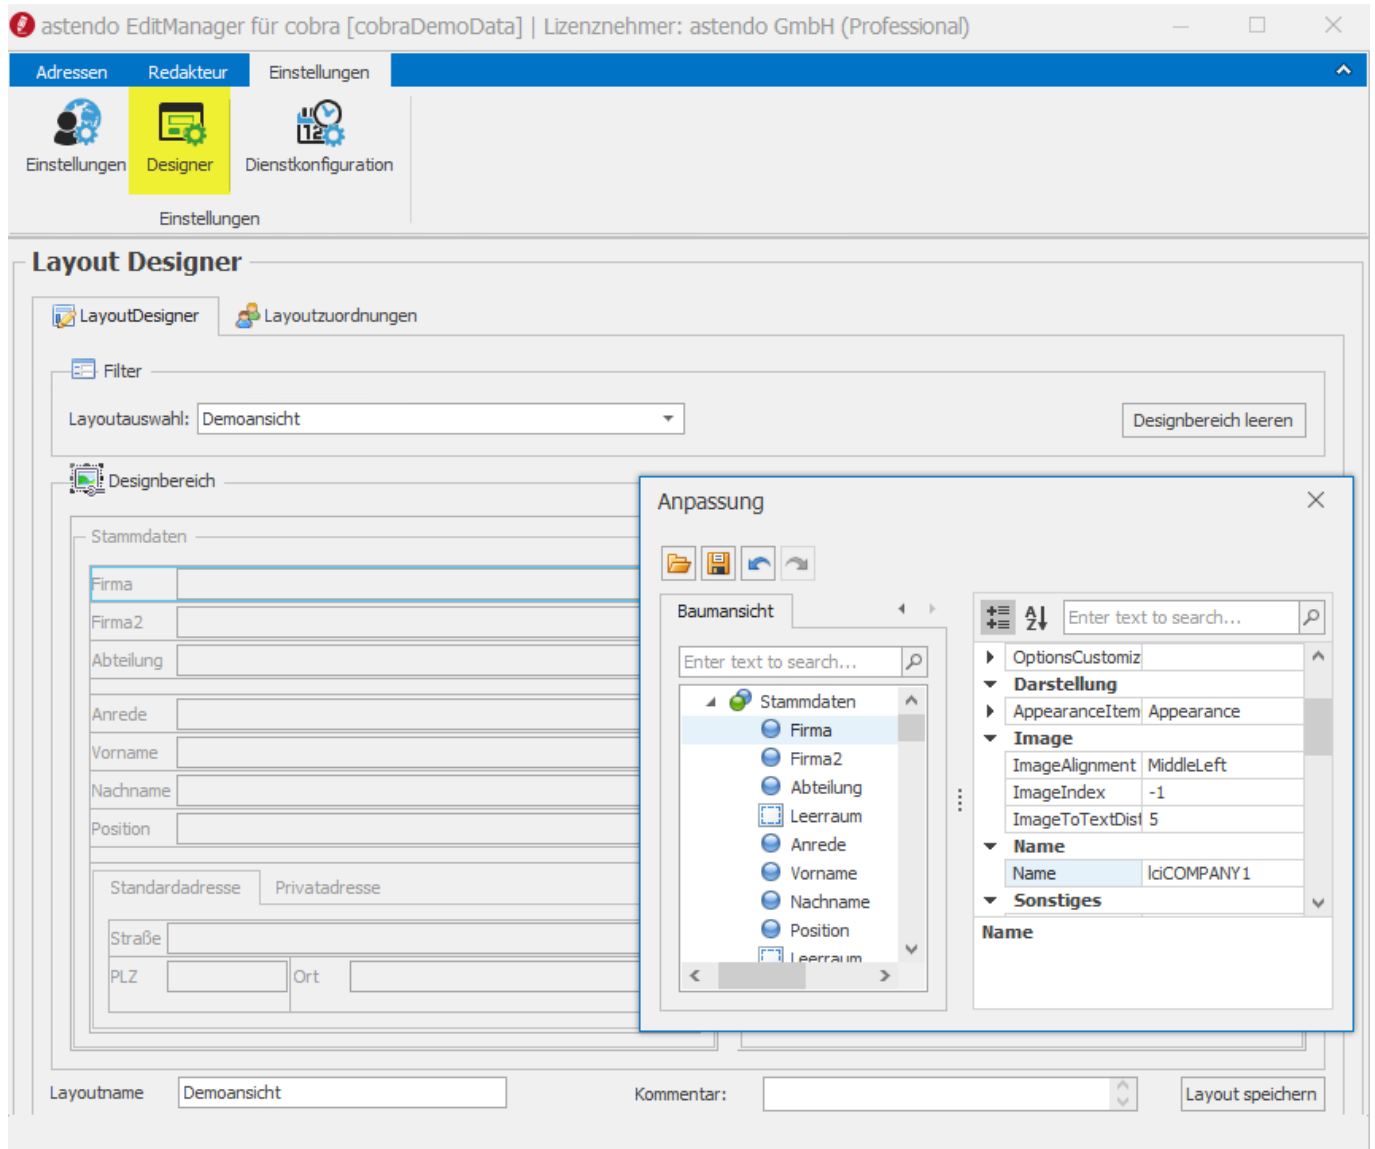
astendo EditManager für cobra [cobraDemoData] | Lizenznehmer: astendo GmbH (Professional)

Adressen Redakteur Einstellungen

Einstellungen Designer Dienstkonfiguration

Einstellungen

Layout Designer

LayoutDesigner Layoutzuordnungen

Filter

Layoutauswahl: Demoansicht

Designbereich leeren

Designbereich

Stammdaten

Firma
Firma2
Abteilung
Anrede
Vorname
Nachname
Position

Standardadresse Privatadresse

Straße
PLZ Ort

Anpassung

Baumansicht

Enter text to search...

Stammdaten
Firma
Firma2
Abteilung
Leerraum
Anrede
Vorname
Nachname
Position
Leerraum

Enter text to search...

| | |
|---|---|
| OptionsCustomiz | |
| **Darstellung** | |
| AppearanceItem | Appearance |
| **Image** | |
| ImageAlignment | MiddleLeft |
| ImageIndex | -1 |
| ImageToTextDist | 5 |
| **Name** | |
| Name | lciCOMPANY1 |
| **Sonstiges** | |

Name

Layoutname Demoansicht Kommentar: Layout speichern